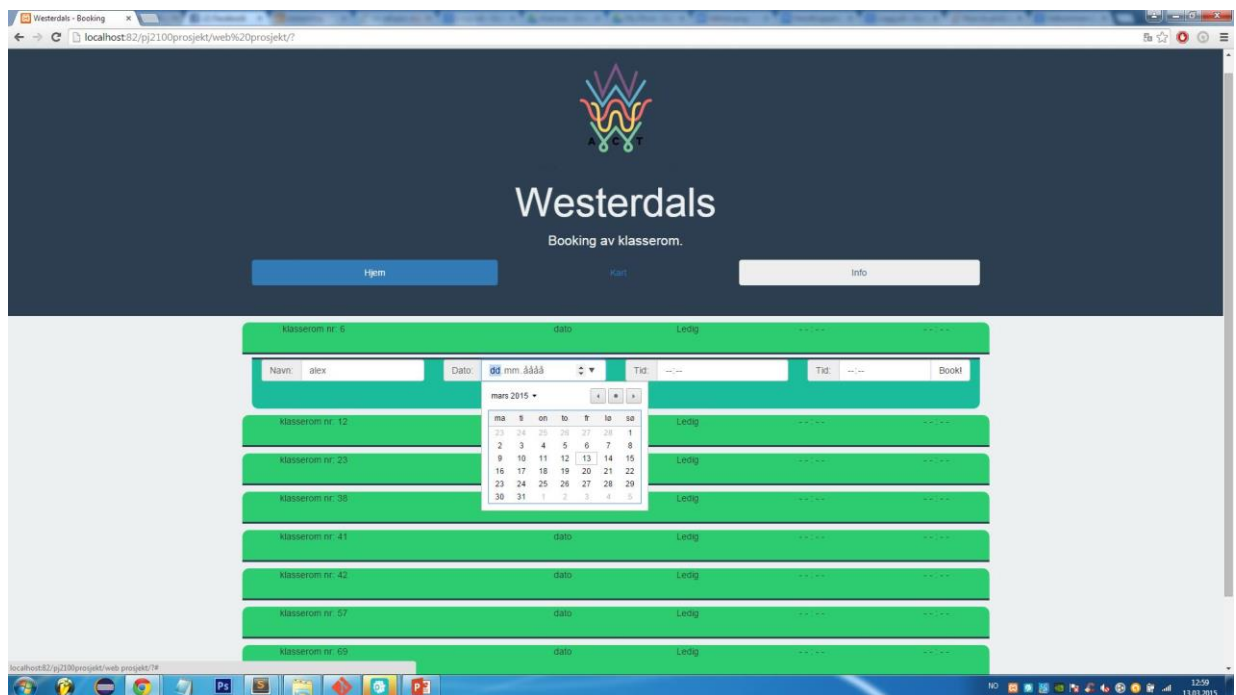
Westerdals - Booking

localhost:82/pj2100prosjekt/web%20prosjekt/?

A C T

Westerdals

Booking av klasserom.

Hjem

Kart

Info

klasserom nr: 6 dato Ledig --:-- --:--

Navn: alex

Dato: dd.mm.åååå

Tid: --:--

Tid: --:--

Book!

mars 2015

| ma | ti | on | to | fr | lø | sø |
|---|---|---|---|---|---|---|
| 23 | 24 | 25 | 26 | 27 | 28 | 1 |
| 2 | 3 | 4 | 5 | 6 | 7 | 8 |
| 9 | 10 | 11 | 12 | 13 | 14 | 15 |
| 16 | 17 | 18 | 19 | 20 | 21 | 22 |
| 23 | 24 | 25 | 26 | 27 | 28 | 29 |
| 30 | 31 | 1 | 2 | 3 | 4 | 5 |

klasserom nr: 12 Ledig --:-- --:--

klasserom nr: 23 Ledig --:-- --:--

klasserom nr: 38 Ledig --:-- --:--

klasserom nr: 41 dato Ledig --:-- --:--

klasserom nr: 42 dato Ledig --:-- --:--

klasserom nr: 57 dato Ledig --:-- --:--

klasserom nr: 69 dato Ledig --:-- --:--

localhost:82/pj2100prosjekt/web prosjekt/?#

NO 12:59 13.03.2015